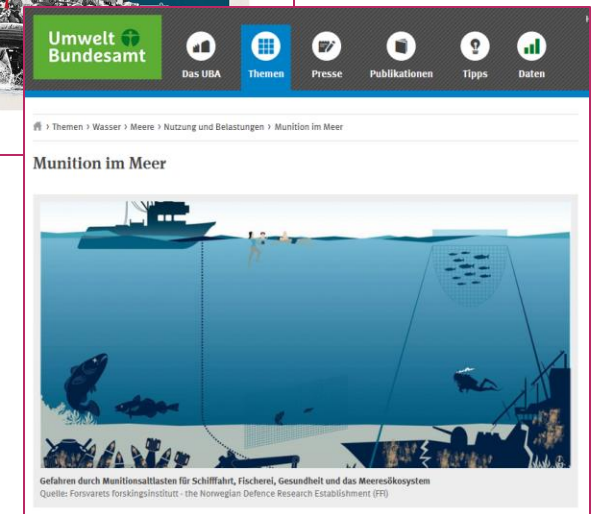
Umwelt Bundesamt

Das UBA
Themen
Presse
Publikationen
Tipps
Daten

› Themen › Wasser › Meere › Nutzung und Belastungen › Munition im Meer

Munition im Meer

Gefahren durch Munitionsaltlasten für Schifffahrt, Fischerei, Gesundheit und das Meeresökosystem
Quelle: Forsvarets forskingsinstitutt - the Norwegian Defence Research Establishment (FFI)